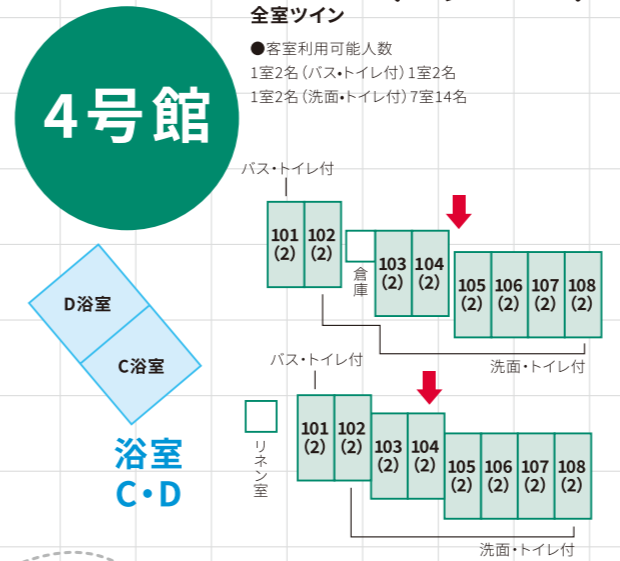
4号館

全室ツイン

●客室利用可能人数
1室2名（バス•トイレ付）1室2名
1室2名（洗面•トイレ付）7室14名

バス•トイレ付

101 (2)
102 (2)
倉庫
103 (2)
104 (2)
105 (2)
106 (2)
107 (2)
108 (2)

洗面•トイレ付

D浴室
C浴室

浴室
C•D

バス•トイレ付

リネン室
101 (2)
102 (2)
103 (2)
104 (2)
105 (2)
106 (2)
107 (2)
108 (2)

洗面•トイレ付